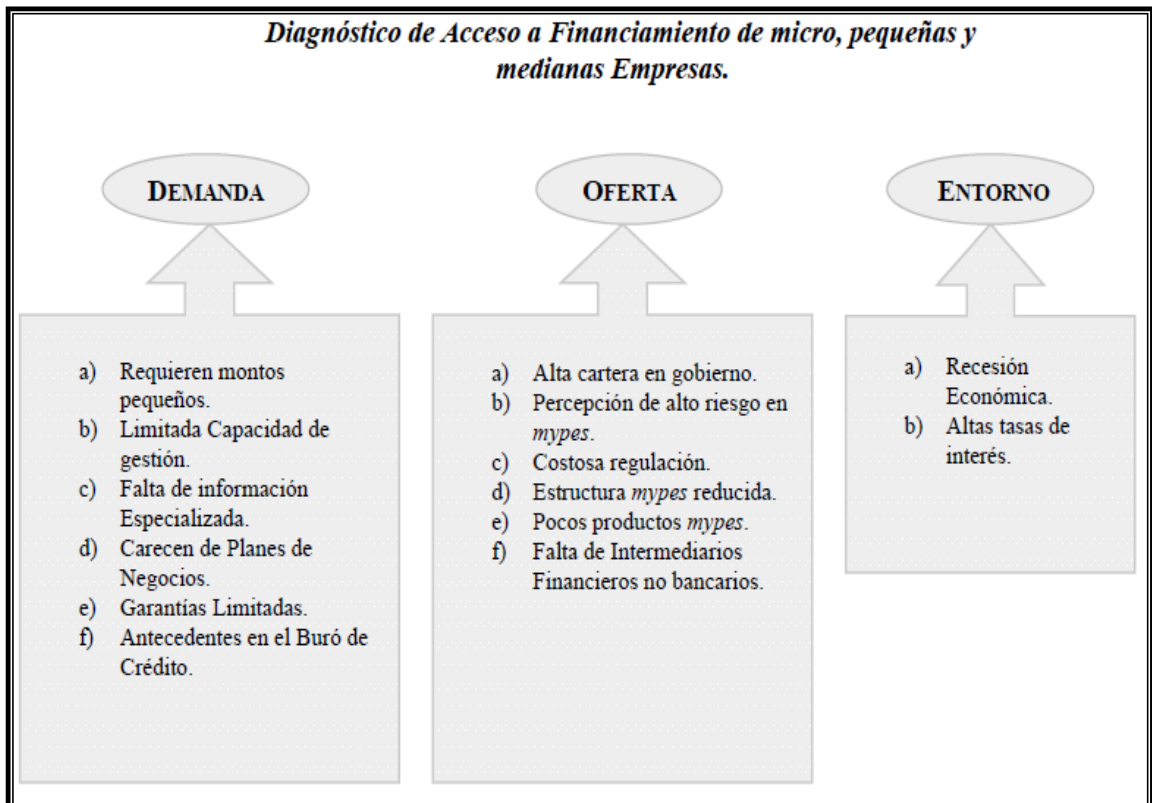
Diagnóstico de Acceso a Financiamiento de micro, pequeñas y medianas Empresas.

DEMANDA

a) Requieren montos pequeños.
b) Limitada Capacidad de gestión.
c) Falta de información Especializada.
d) Carecen de Planes de Negocios.
e) Garantías Limitadas.
f) Antecedentes en el Buró de Crédito.

OFERTA

a) Alta cartera en gobierno.
b) Percepción de alto riesgo en *mypes*.
c) Costosa regulación.
d) Estructura *mypes* reducida.
e) Pocos productos *mypes*.
f) Falta de Intermediarios Financieros no bancarios.

ENTORNO

a) Recesión Económica.
b) Altas tasas de interés.